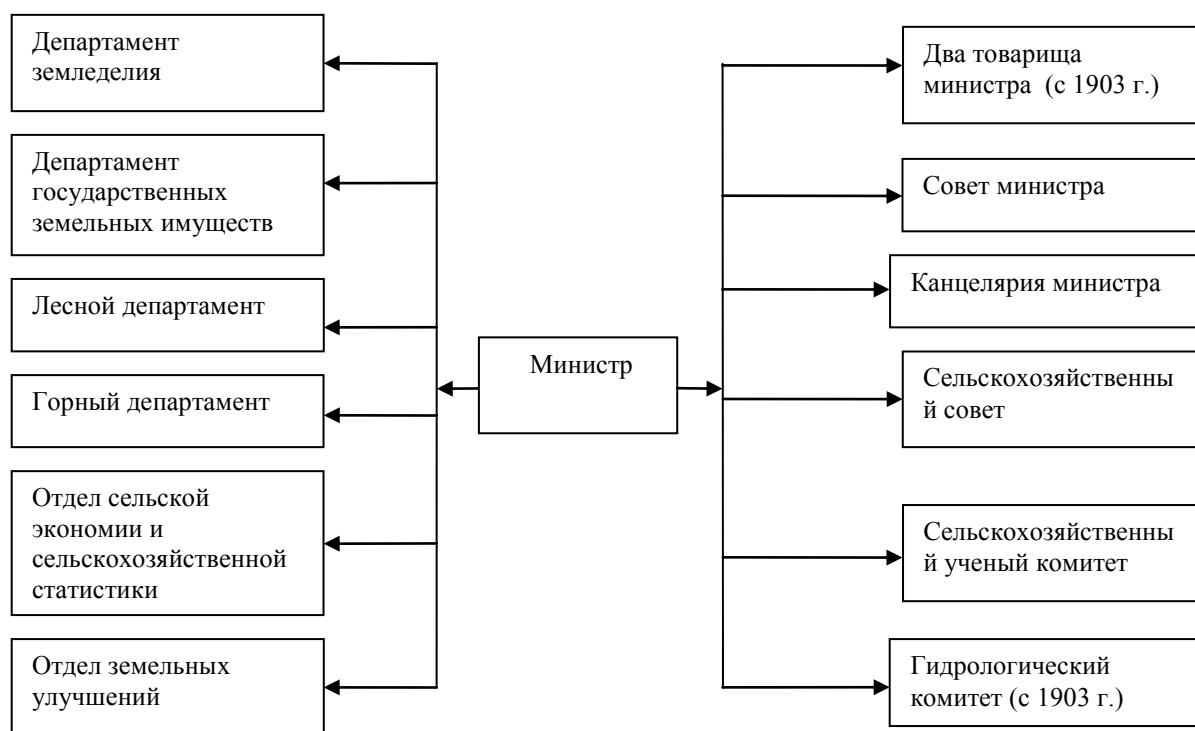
Министр

Департамент земледелия

Департамент государственных земельных имуществ

Лесной департамент

Горный департамент

Отдел сельской экономии и сельскохозяйственной статистики

Отдел земельных улучшений

Два товарища министра (с 1903 г.)

Совет министра

Канцелярия министра

Сельскохозяйственны й совет

Сельскохозяйственны й ученый комитет

Гидрологический комитет (с 1903 г.)